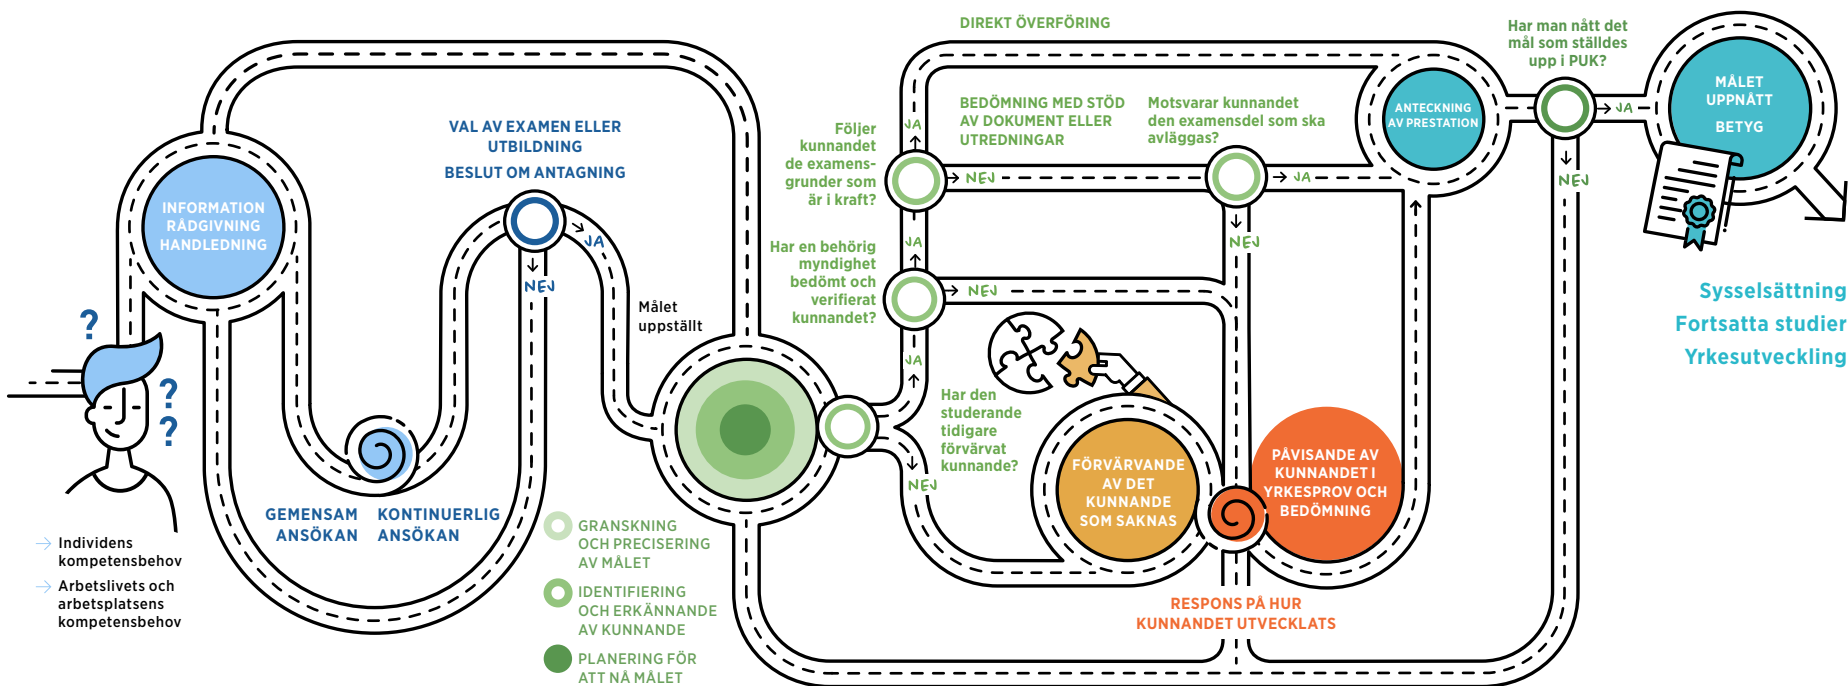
DIREKT ÖVERFÖRING

Har man nått det mål som ställdes upp i PUK?

INFORMATION RÅDGIVNING HANDLEDNING

VAL AV EXAMEN ELLER UTBILDNING

BESLUT OM ANTAGNING

JA

NEJ

Målet uppställt

Följer kunnandet de examensgrunder som är i kraft?

JA

NEJ

BEDÖMNING MED STÖD AV DOKUMENT ELLER UTREDNINGAR

Motsvarar kunnandet den examensdel som ska avläggas?

JA

NEJ

ANTECKNING AV PRESTATION

JA

NEJ

MÅLET UPPNÅTT

BETYG

Har en behörig myndighet bedömt och verifierat kunnandet?

JA

NEJ

JA

Har den studerande tidigare förvärvat kunnandet?

NEJ

Sysselsättning
Fortsatta studier
Yrkesutveckling

?
?
?

FÖRVÄRVANDE AV DET KUNNANDE SOM SAKNAS

PÅVISANDE AV KUNNANDET I YRKESPROV OCH BEDÖMNING

GEMENSAM ANSÖKAN

KONTINUERLIG ANSÖKAN

Individens kompetensbehov

Arbetslivets och arbetsplatsens kompetensbehov

GRANSKNING OCH PRECISERING AV MÅLET

IDENTIFIERING OCH ERKÄNNANDE AV KUNNANDE

PLANERING FÖR ATT NÅ MÅLET

RESPONS PÅ HUR KUNNANDET UTVECKLATS